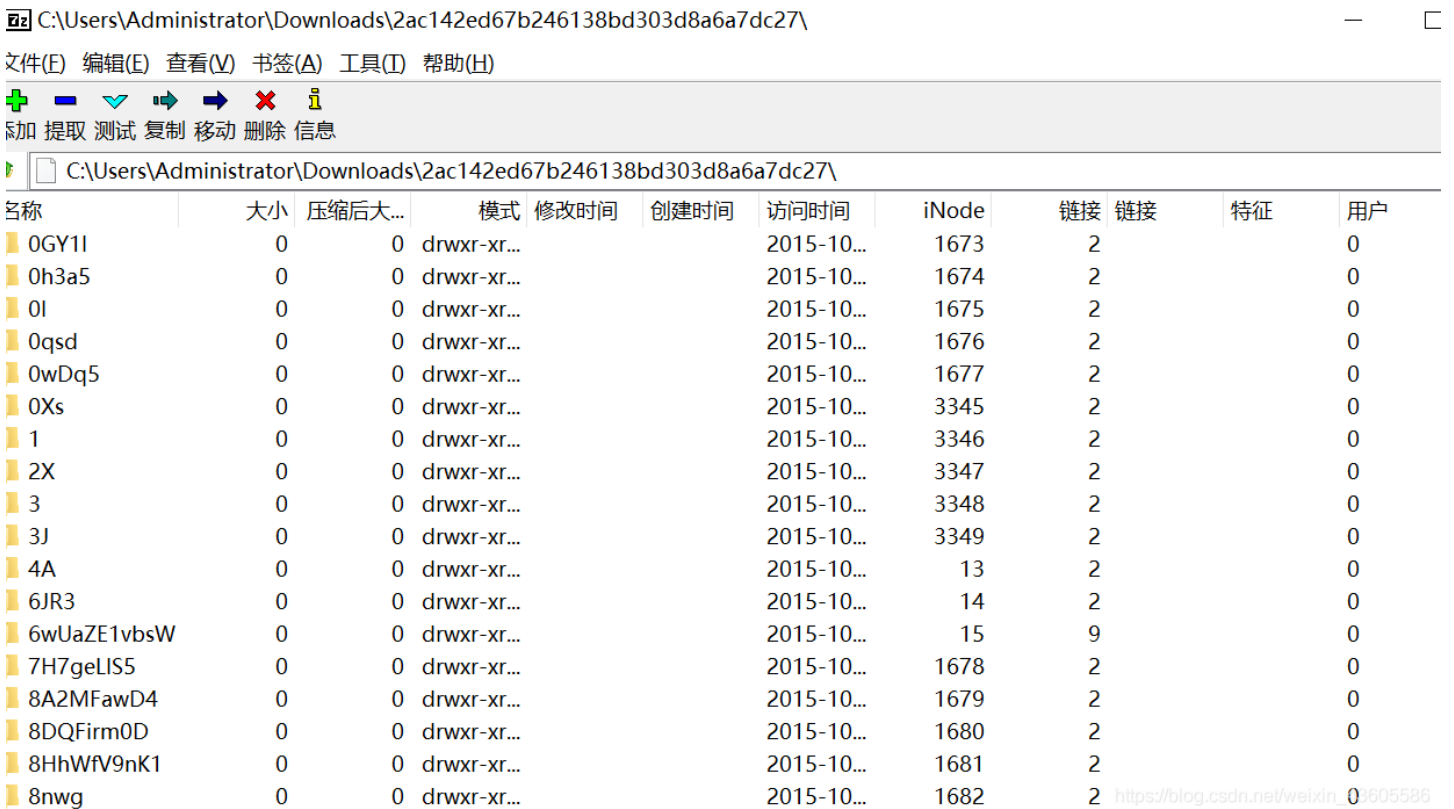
7z C:\Users\Administrator\Downloads\2ac142ed67b246138bd303d8a6a7dc27\

文件(F) 编辑(E) 查看(V) 书签(A) 工具(T) 帮助(H)

添加 提取 测试 复制 移动 删除 信息

C:\Users\Administrator\Downloads\2ac142ed67b246138bd303d8a6a7dc27\

| 名称 | 大小 | 压缩后大... | 模式 | 修改时间 | 创建时间 | 访问时间 | iNode | 链接 | 链接 | 特征 | 用户 |
|---|---|---|---|---|---|---|---|---|---|---|---|
| 0GY1I | 0 | 0 | drwxr-xr... | | | 2015-10... | 1673 | 2 | | | 0 |
| 0h3a5 | 0 | 0 | drwxr-xr... | | | 2015-10... | 1674 | 2 | | | 0 |
| 0I | 0 | 0 | drwxr-xr... | | | 2015-10... | 1675 | 2 | | | 0 |
| 0qsd | 0 | 0 | drwxr-xr... | | | 2015-10... | 1676 | 2 | | | 0 |
| 0wDq5 | 0 | 0 | drwxr-xr... | | | 2015-10... | 1677 | 2 | | | 0 |
| 0Xs | 0 | 0 | drwxr-xr... | | | 2015-10... | 3345 | 2 | | | 0 |
| 1 | 0 | 0 | drwxr-xr... | | | 2015-10... | 3346 | 2 | | | 0 |
| 2X | 0 | 0 | drwxr-xr... | | | 2015-10... | 3347 | 2 | | | 0 |
| 3 | 0 | 0 | drwxr-xr... | | | 2015-10... | 3348 | 2 | | | 0 |
| 3J | 0 | 0 | drwxr-xr... | | | 2015-10... | 3349 | 2 | | | 0 |
| 4A | 0 | 0 | drwxr-xr... | | | 2015-10... | 13 | 2 | | | 0 |
| 6JR3 | 0 | 0 | drwxr-xr... | | | 2015-10... | 14 | 2 | | | 0 |
| 6wUaZE1vbsW | 0 | 0 | drwxr-xr... | | | 2015-10... | 15 | 9 | | | 0 |
| 7H7geLlS5 | 0 | 0 | drwxr-xr... | | | 2015-10... | 1678 | 2 | | | 0 |
| 8A2MFawD4 | 0 | 0 | drwxr-xr... | | | 2015-10... | 1679 | 2 | | | 0 |
| 8DQFirm0D | 0 | 0 | drwxr-xr... | | | 2015-10... | 1680 | 2 | | | 0 |
| 8HhWfV9nK1 | 0 | 0 | drwxr-xr... | | | 2015-10... | 1681 | 2 | | | 0 |
| 8nwg | 0 | 0 | drwxr-xr... | | | 2015-10... | 1682 | 2 | | | 0 |

https://blog.csdn.net/weixin_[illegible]3605586